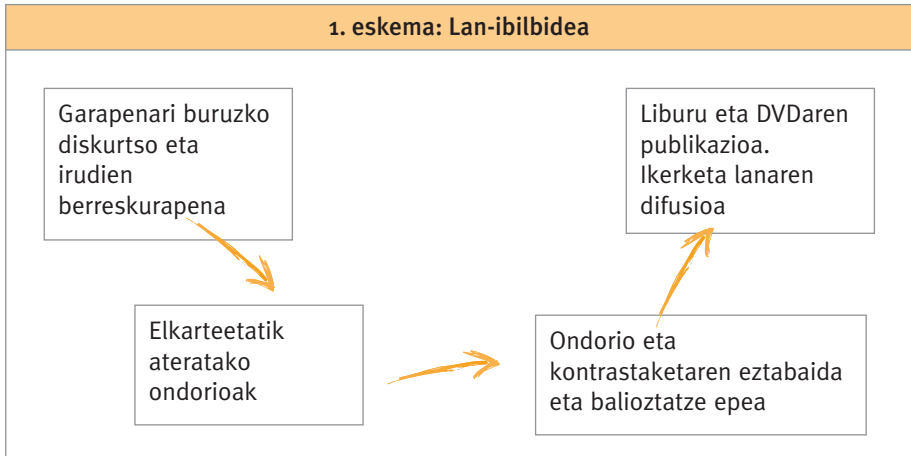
1. eskema: Lan-ibilbidea

Garapenari buruzko diskurtso eta irudien berreskurapena

Elkarteetatik ateratako ondorioak

Ondorio eta kontrastaketaren eztabaida eta balioztatze epea

Liburu eta DVDaren publikazioa. Ikerketa lanaren difusioa